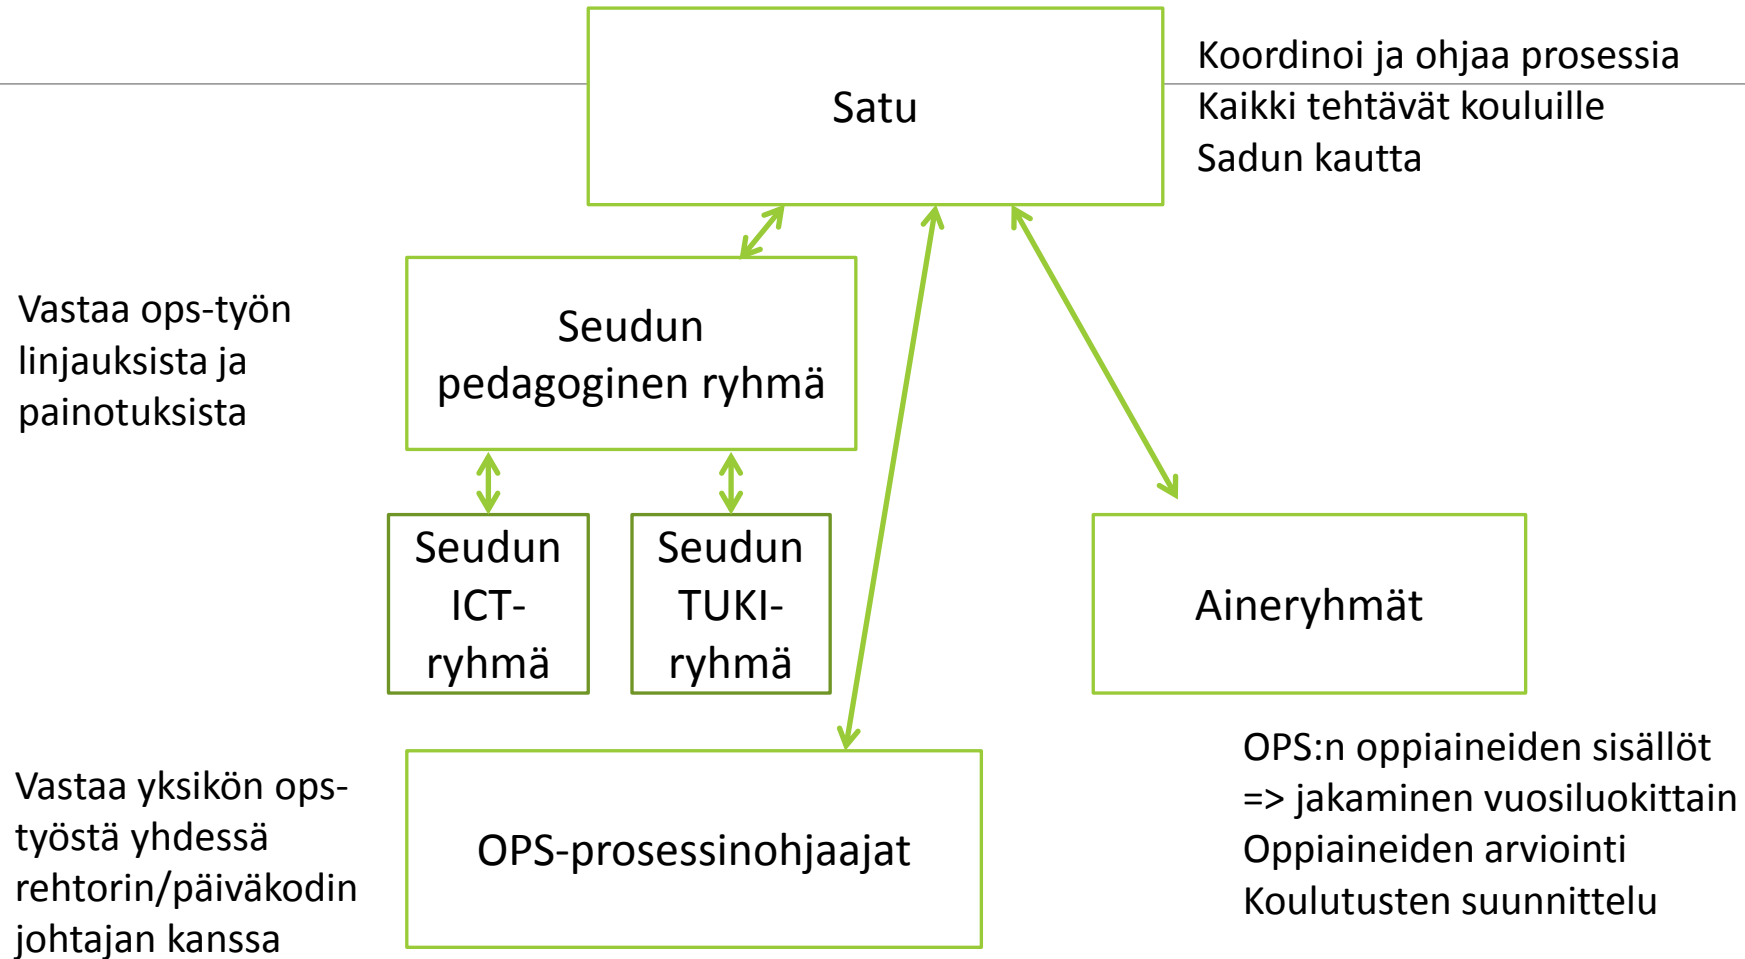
Satu

Koordinoi ja ohjaa prosessia
Kaikki tehtävät kouluille
Sadun kautta

Vastaa ops-työn linjauksista ja painotuksista

Seudun pedagoginen ryhmä

Seudun ICT-ryhmä

Seudun TUKI-ryhmä

Aineryhmät

Vastaa yksikön ops-työstä yhdessä rehtorin/päiväkodin johtajan kanssa

OPS-prosessinohjaajat

OPS:n oppiaineiden sisällöt
=> jakaminen vuosiluokittain
Oppiaineiden arviointi
Koulutusten suunnittelu